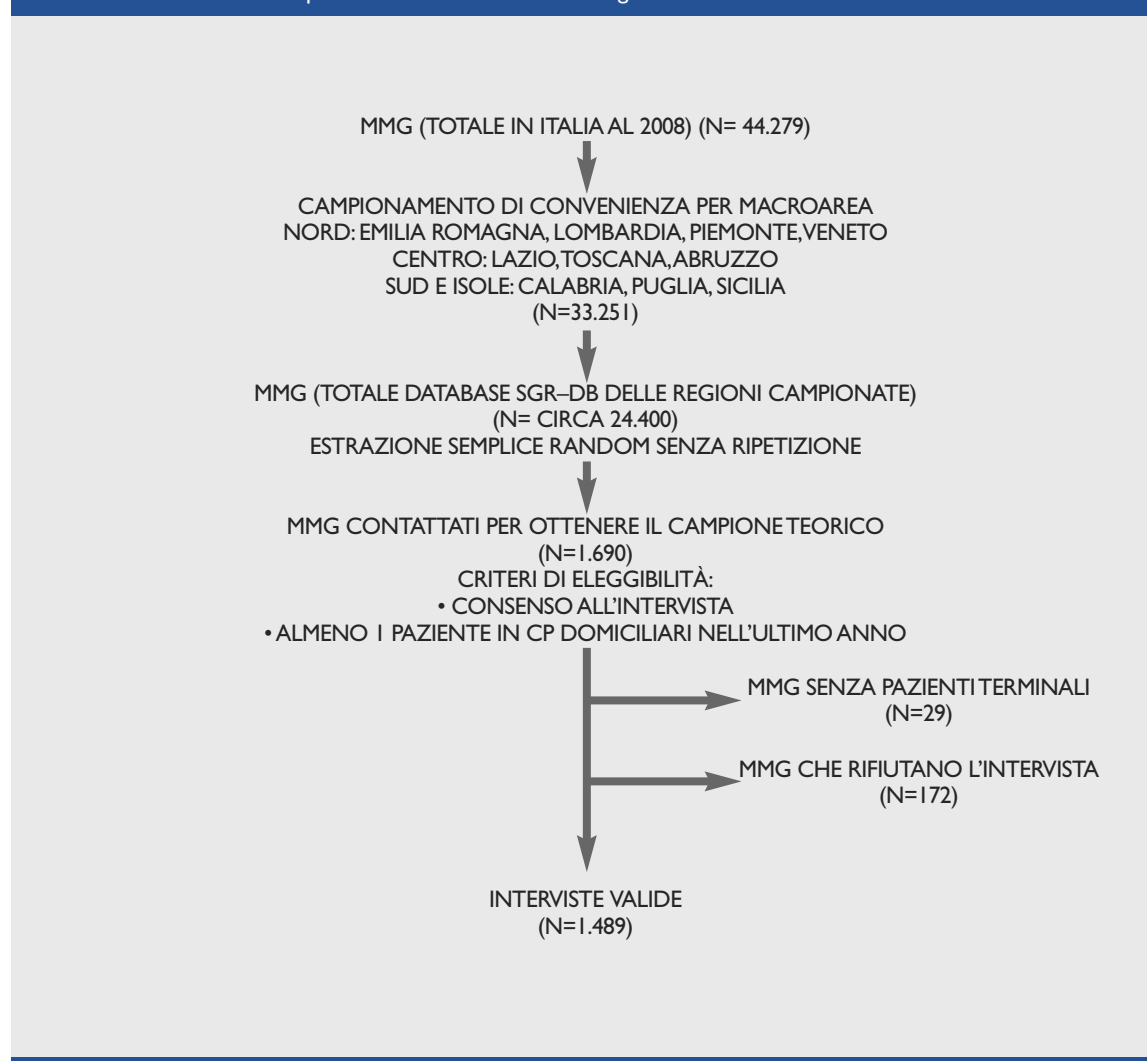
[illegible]

MMG (TOTALE IN ITALIA AL 2008) (N= 44.279)

CAMPIONAMENTO DI CONVENIENZA PER MACROAREA
NORD: EMILIA ROMAGNA, LOMBARDIA, PIEMONTE, VENETO
CENTRO: LAZIO, TOSCANA, ABRUZZO
SUD E ISOLE: CALABRIA, PUGLIA, SICILIA
(N=33.251)

MMG (TOTALE DATABASE SGR–DB DELLE REGIONI CAMPIONATE)
(N= CIRCA 24.400)
ESTRAZIONE SEMPLICE RANDOM SENZA RIPETIZIONE

MMG CONTATTATI PER OTTENERE IL CAMPIONE TEORICO
(N=1.690)
CRITERI DI ELEGGIBILITÀ:
• CONSENSO ALL'INTERVISTA
• ALMENO 1 PAZIENTE IN CP DOMICILIARI NELL'ULTIMO ANNO

MMG SENZA PAZIENTI TERMINALI
(N=29)

MMG CHE RIFIUTANO L'INTERVISTA
(N=172)

INTERVISTE VALIDE
(N=1.489)